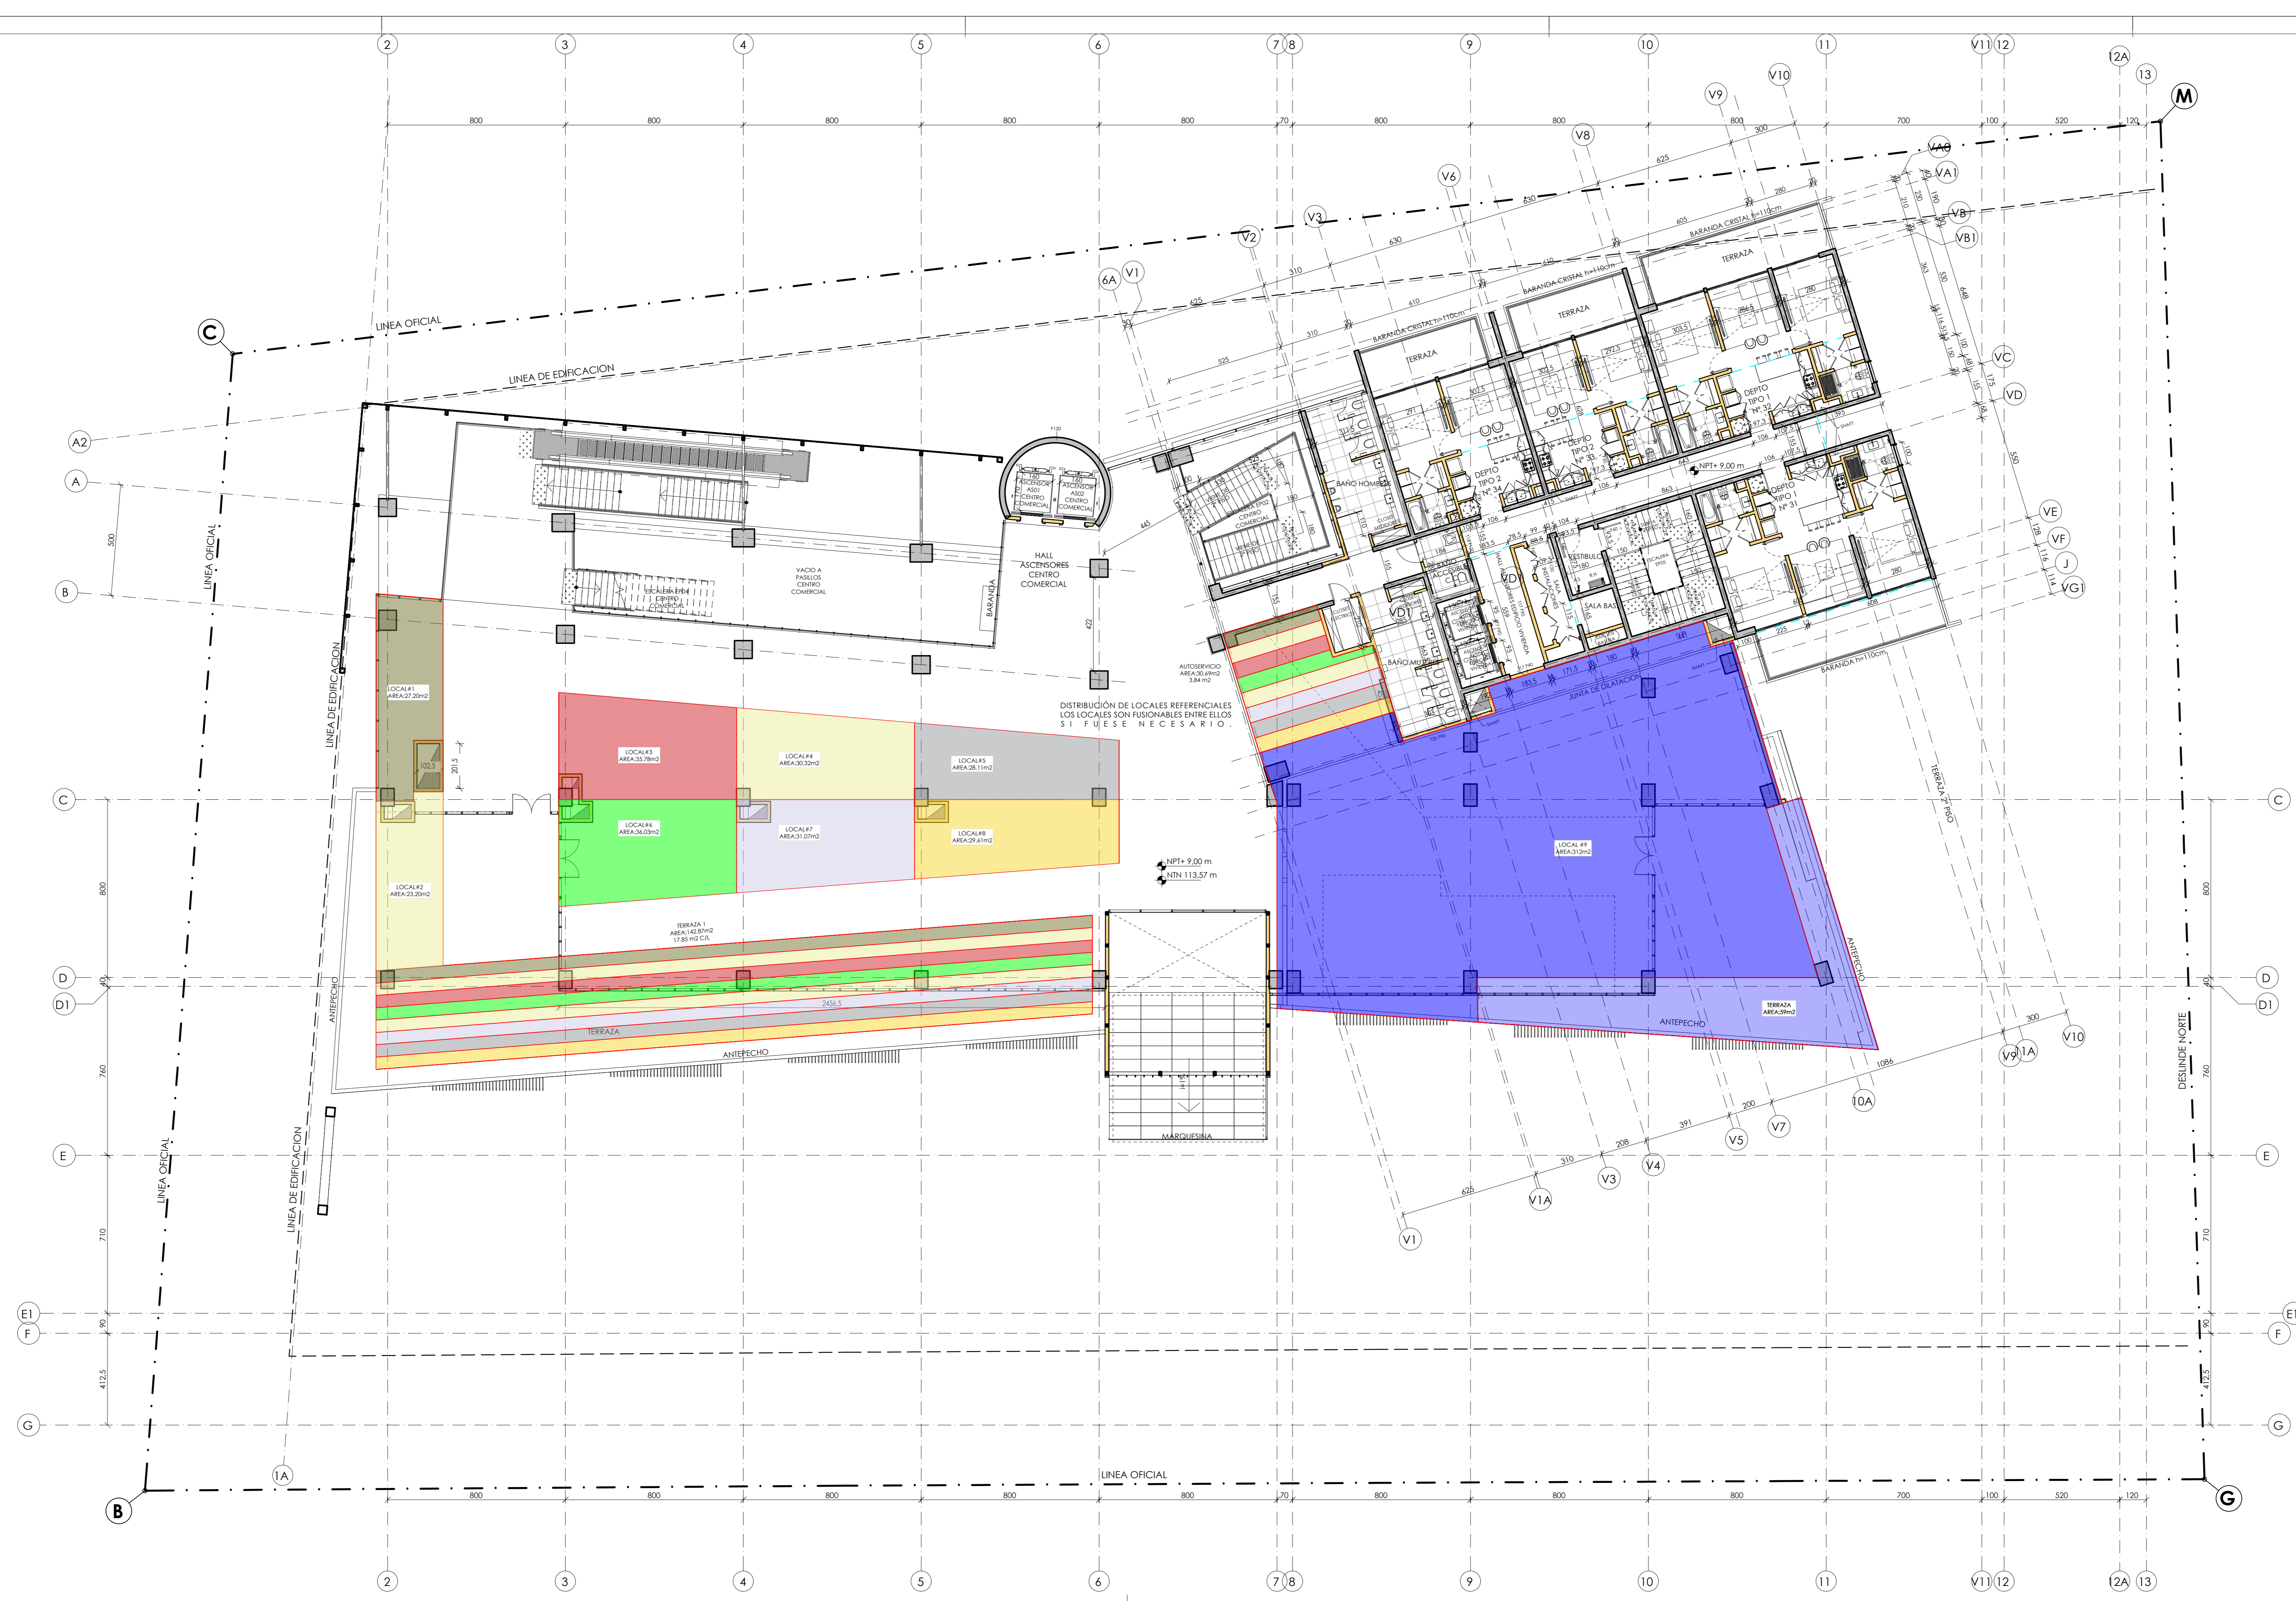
2 3 4 5 6 7 8 9 10 11 V11 12 12A 13

800 800 800 800 800 70 800 800 800 700 100 520 120

M

C

LINEA OFICIAL

LINEA DE EDIFICACION

A2

A

B

500

LINEA OFICIAL

LINEA DE EDIFICACION

VACIO A PASILLOS CENTRO COMERCIAL

ESCALERA E04 CENTRO COMERCIAL

ASCENSOR AS01 CENTRO COMERCIAL

ASCENSOR AS02 CENTRO COMERCIAL

HALL ASCENSORES CENTRO COMERCIAL

BARANDA

ESCALERA E02 CENTRO COMERCIAL

BAÑO HOMBRES

BAÑO MUJERES

TERRAZA

TERRAZA

TERRAZA

BARANDA CRISTAL h=110cm

BARANDA CRISTAL h=110cm

BARANDA CRISTAL h=110cm

DEPTO TIPO 2 Nº 34

DEPTO TIPO 2 Nº 33

DEPTO TIPO 1 Nº 32

DEPTO TIPO 1 Nº 31

NPT+ 9.00 m

VESTIBULO

SALA BAS

ESCALERA E03

BARANDA h=110cm

TERRAZA 2º PISO

V1 V1A V2 V3 V4 V5 V6 V7 V8 V9 V10 6A 10A 11A

VA0 VA1 VB VB1 VC VD VE VF J VG1

AUTOSERVICIO AREA:30.69m2 3.84 m2

DISTRIBUCIÓN DE LOCALES REFERENCIALES
LOS LOCALES SON FUSIONABLES ENTRE ELLOS
S I F U E S E N E C E S A R I O .

JUNTA DE DILATACION

LOCAL#1 AREA:27.20m2

LOCAL#2 AREA:23.20m2

LOCAL#3 AREA:35.78m2

LOCAL#4 AREA:30.32m2

LOCAL#5 AREA:28.11m2

LOCAL#6 AREA:36.03m2

LOCAL#7 AREA:31.07m2

LOCAL#8 AREA:29.61m2

LOCAL #9 AREA:312m2

TERRAZA 1 AREA:142.87m2 17.85 m2 C/L

TERRAZA AREA:59m2

NPT+ 9.00 m

NTN 113.57 m

TERRAZA

ANTEPECHO

ANTEPECHO

ANTEPECHO

ANTEPECHO

MARQUESINA

2456.5

C D D1 E E1 F G

800 760 710 90 412.5

DESLINDE NORTE

1A

LINEA OFICIAL

B

G

800 800 800 800 800 70 800 800 800 700 100 520 120

2 3 4 5 6 7 8 9 10 11 V11 12 12A 13